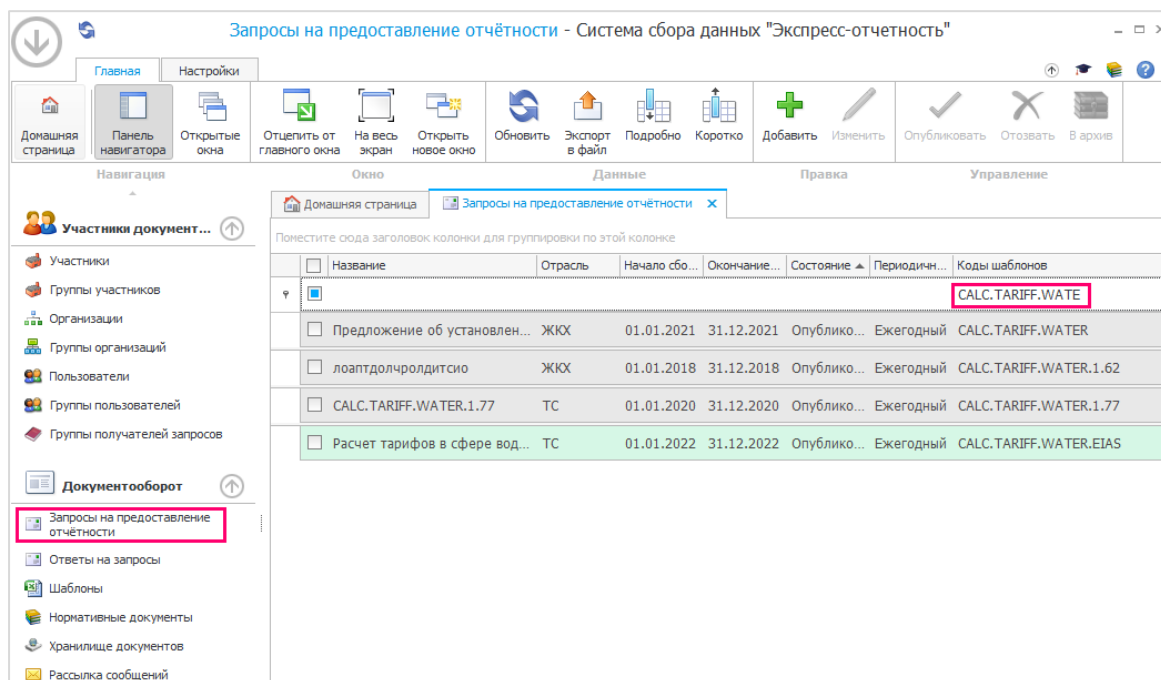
Запросы на предоставление отчётности - Система сбора данных "Экспресс-отчетность"

Главная | Настройки

Домашняя страница | Панель навигатора | Открытые окна | Отцепить от главного окна | На весь экран | Открыть новое окно | Обновить | Экспорт в файл | Подробно | Коротко | Добавить | Изменить | Опубликовать | Отозвать | В архив

Навигация | Окно | Данные | Правка | Управление

Участники документ...
Участники
Группы участников
Организации
Группы организаций
Пользователи
Группы пользователей
Группы получателей запросов

Документооборот
Запросы на предоставление отчётности
Ответы на запросы
Шаблоны
Нормативные документы
Хранилище документов
Рассылка сообщений

Домашняя страница | Запросы на предоставление отчётности

Поместите сюда заголовок колонки для группировки по этой колонке

| Название | Отрасль | Начало сбо... | Окончание... | Состояние | Периодичн... | Коды шаблонов |
|---|---|---|---|---|---|---|
| | | | | | | CALC.TARIFF.WATE |
| Предложение об установлен... | ЖКХ | 01.01.2021 | 31.12.2021 | Опублико... | Ежегодный | CALC.TARIFF.WATER |
| лоаптдолчролдитсио | ЖКХ | 01.01.2018 | 31.12.2018 | Опублико... | Ежегодный | CALC.TARIFF.WATER.1.62 |
| CALC.TARIFF.WATER.1.77 | ТС | 01.01.2020 | 31.12.2020 | Опублико... | Ежегодный | CALC.TARIFF.WATER.1.77 |
| Расчет тарифов в сфере вод... | ТС | 01.01.2022 | 31.12.2022 | Опублико... | Ежегодный | CALC.TARIFF.WATER.EIAS |